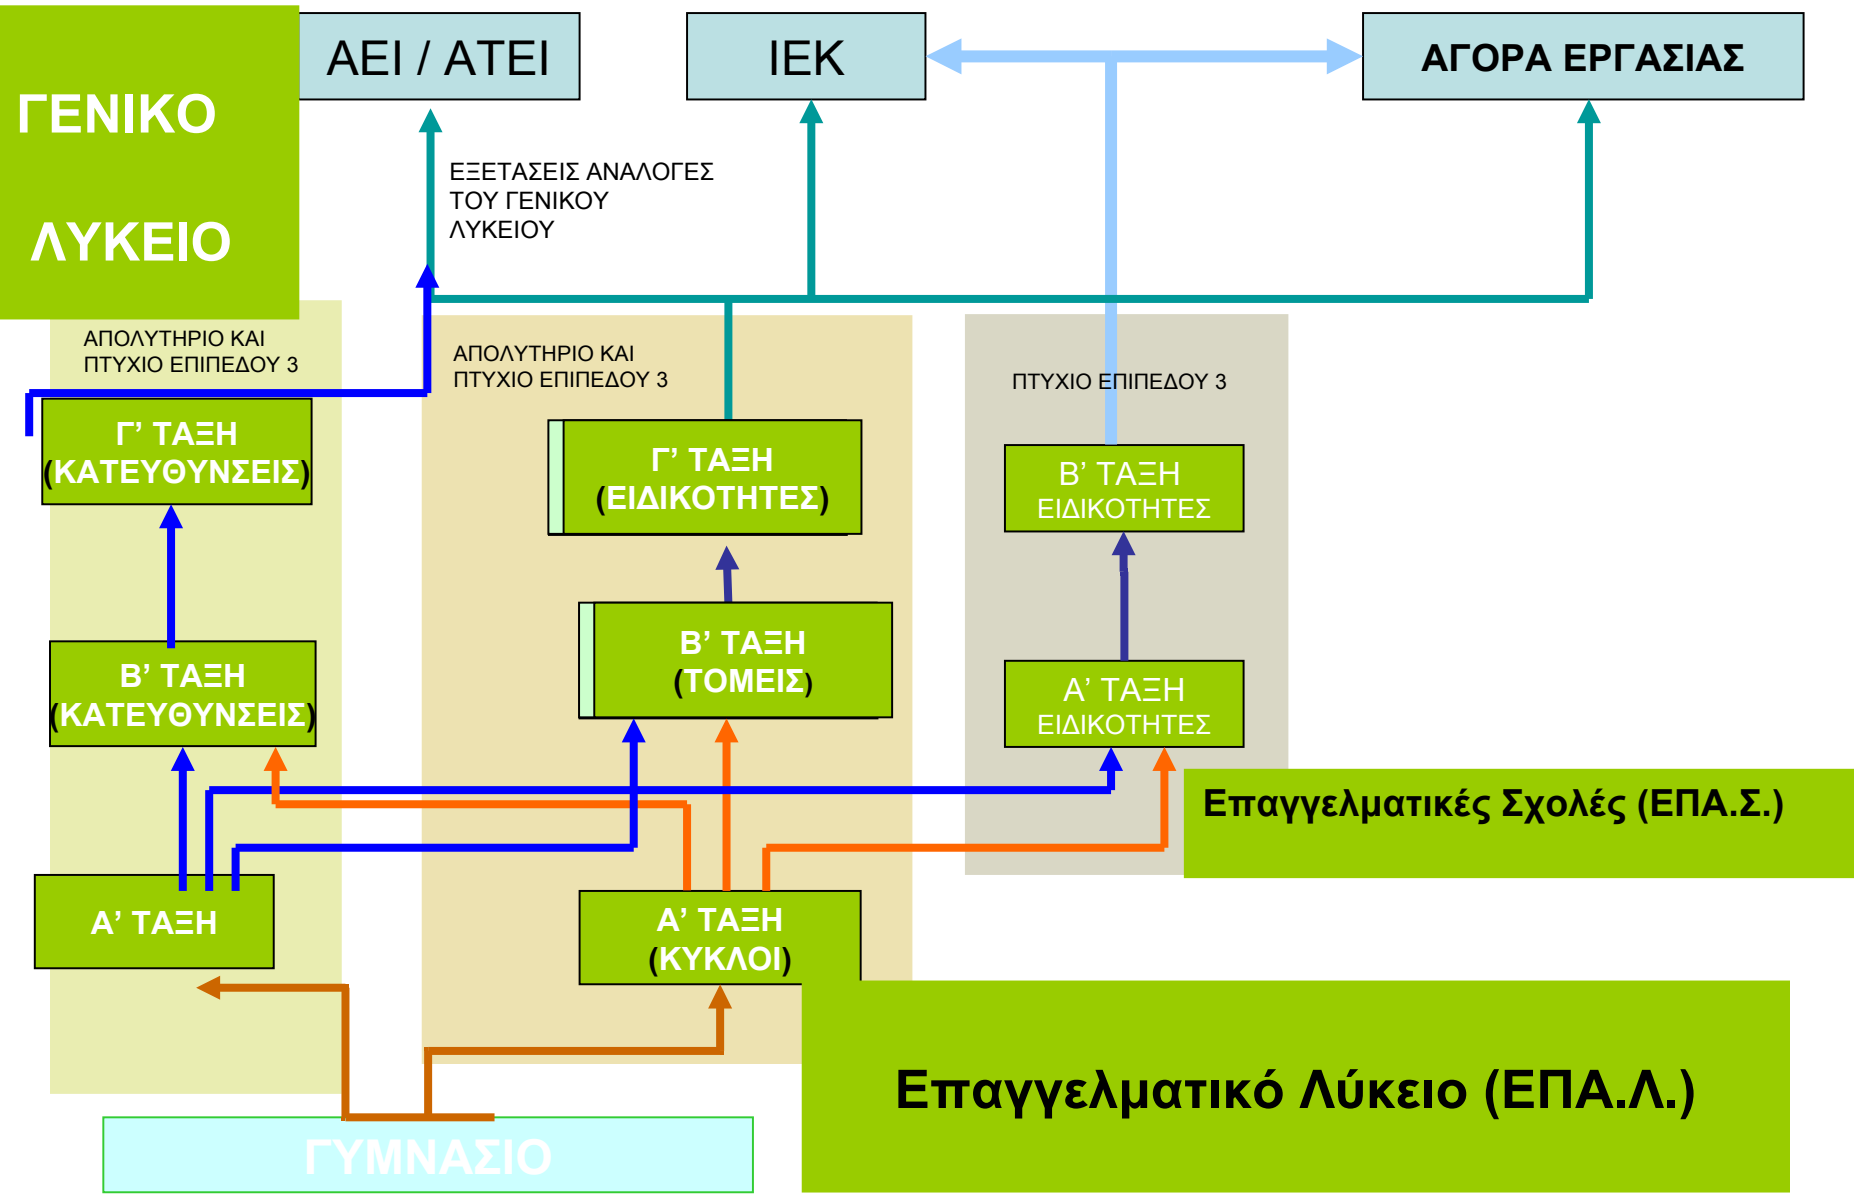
ΓΕΝΙΚΟ ΛΥΚΕΙΟ

ΑΕΙ / ΑΤΕΙ

ΙΕΚ

ΑΓΟΡΑ ΕΡΓΑΣΙΑΣ

ΕΞΕΤΑΣΕΙΣ ΑΝΑΛΟΓΕΣ ΤΟΥ ΓΕΝΙΚΟΥ ΛΥΚΕΙΟΥ

ΑΠΟΛΥΤΗΡΙΟ ΚΑΙ ΠΤΥΧΙΟ ΕΠΙΠΕΔΟΥ 3

ΑΠΟΛΥΤΗΡΙΟ ΚΑΙ ΠΤΥΧΙΟ ΕΠΙΠΕΔΟΥ 3

ΠΤΥΧΙΟ ΕΠΙΠΕΔΟΥ 3

Γ' ΤΑΞΗ (ΚΑΤΕΥΘΥΝΣΕΙΣ)

Γ' ΤΑΞΗ (ΕΙΔΙΚΟΤΗΤΕΣ)

Β' ΤΑΞΗ ΕΙΔΙΚΟΤΗΤΕΣ

Β' ΤΑΞΗ (ΤΟΜΕΙΣ)

Β' ΤΑΞΗ (ΚΑΤΕΥΘΥΝΣΕΙΣ)

Α' ΤΑΞΗ ΕΙΔΙΚΟΤΗΤΕΣ

Επαγγελματικές Σχολές (ΕΠΑ.Σ.)

Α' ΤΑΞΗ

Α' ΤΑΞΗ (ΚΥΚΛΟΙ)

Επαγγελματικό Λύκειο (ΕΠΑ.Λ.)

ΓΥΜΝΑΣΙΟ